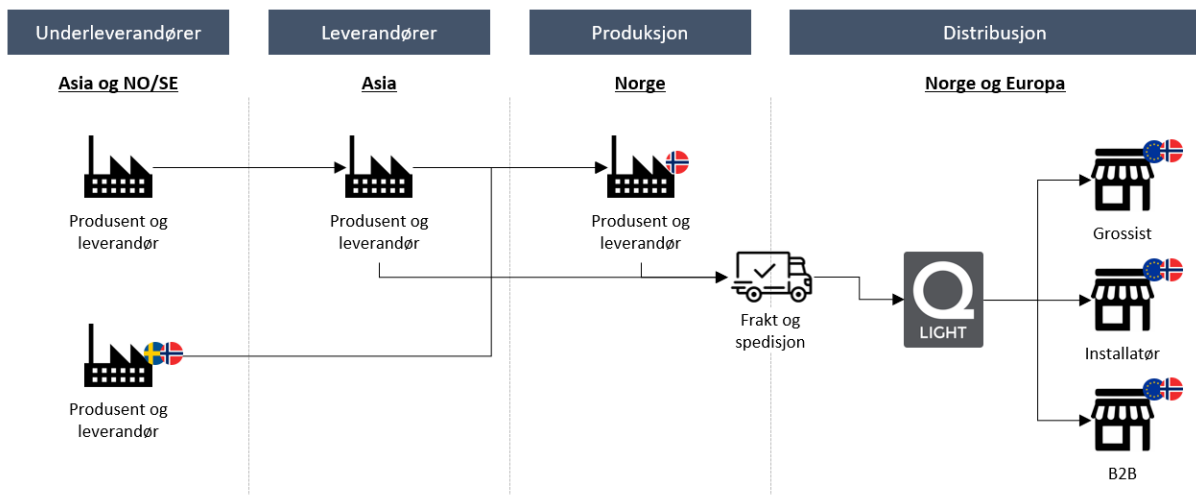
Underleverandører

Leverandører

Produksjon

Distribusjon

Asia og NO/SE

Asia

Norge

Norge og Europa

Produsent og leverandør

Produsent og leverandør

Produsent og leverandør

Produsent og leverandør

Frakt og spedisjon

Q LIGHT

Grossist

Installatør

B2B